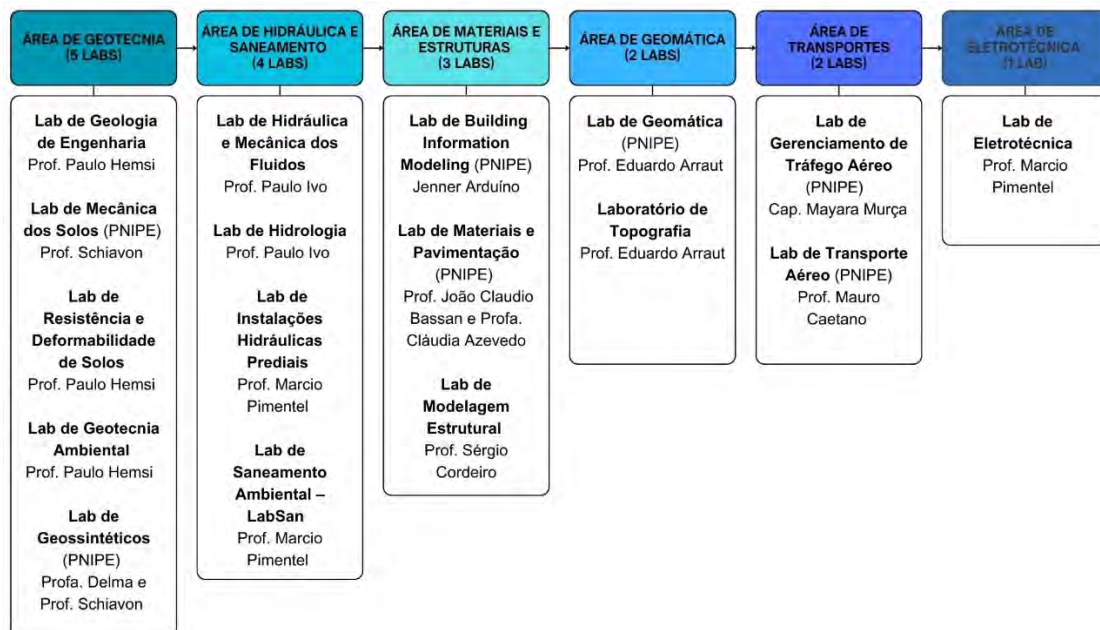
ÁREA DE GEOTECNIA
(5 LABS)

Lab de Geologia de Engenharia
Prof. Paulo Hemsi

Lab de Mecânica dos Solos (PNIPE)
Prof. Schiavon

Lab de Resistência e Deformabilidade de Solos
Prof. Paulo Hemsi

Lab de Geotecnia Ambiental
Prof. Paulo Hemsi

Lab de Geossintéticos (PNIPE)
Profa. Delma e Prof. Schiavon

ÁREA DE HIDRÁULICA E SANEAMENTO
(4 LABS)

Lab de Hidráulica e Mecânica dos Fluidos
Prof. Paulo Ivo

Lab de Hidrologia
Prof. Paulo Ivo

Lab de Instalações Hidráulicas Prediais
Prof. Marcio Pimentel

Lab de Saneamento Ambiental – LabSan
Prof. Marcio Pimentel

ÁREA DE MATERIAIS E ESTRUTURAS
(3 LABS)

Lab de Building Information Modeling (PNIPE)
Jenner Arduíno

Lab de Materiais e Pavimentação (PNIPE)
Prof. João Claudio Bassan e Profa. Cláudia Azevedo

Lab de Modelagem Estrutural
Prof. Sérgio Cordeiro

ÁREA DE GEOMÁTICA
(2 LABS)

Lab de Geomática (PNIPE)
Prof. Eduardo Arraut

Laboratório de Topografia
Prof. Eduardo Arraut

ÁREA DE TRANSPORTES
(2 LABS)

Lab de Gerenciamento de Tráfego Aéreo (PNIPE)
Cap. Mayara Murça

Lab de Transporte Aéreo (PNIPE)
Prof. Mauro Caetano

ÁREA DE ELETROTÉCNICA
(1 LAB)

Lab de Eletrotécnica
Prof. Marcio Pimentel